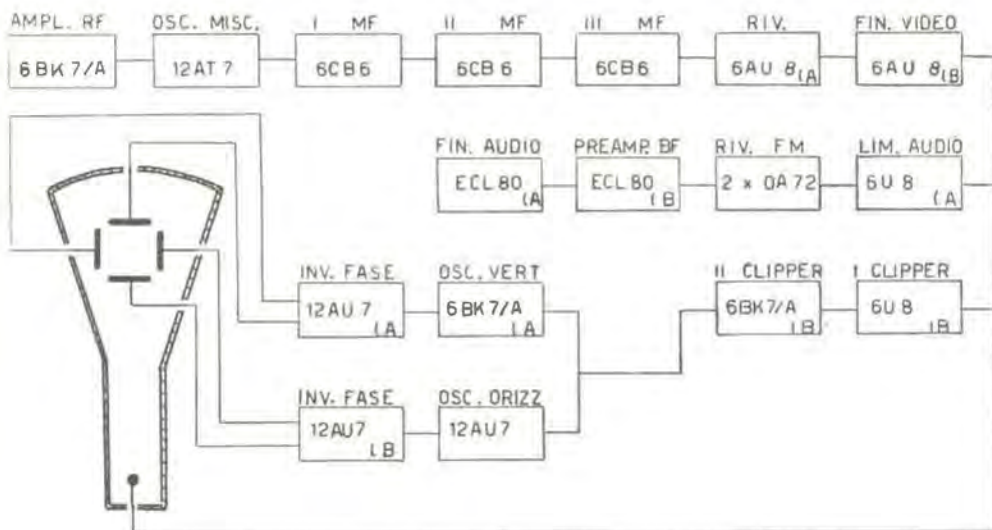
AMPL. RF
6BK7/A

OSC. MISC.
12AT7

I MF
6CB6

II MF
6CB6

III MF
6CB6

RIV.
6AU 8 (A

FIN. VIDEO
6AU 8 (B

FIN. AUDIO
ECL 80 (A

PREAMP. BF
ECL 80 (B

RIV. FM
2 x OA 72

LIM. AUDIO
6U 8 (A

INV. FASE
12AU 7 (A

OSC. VERT
6BK7/A (A

II CLIPPER
6BK7/A (B

I CLIPPER
6U 8 (B

INV. FASE
12AU7 (B

OSC. ORIZZ
12AU7